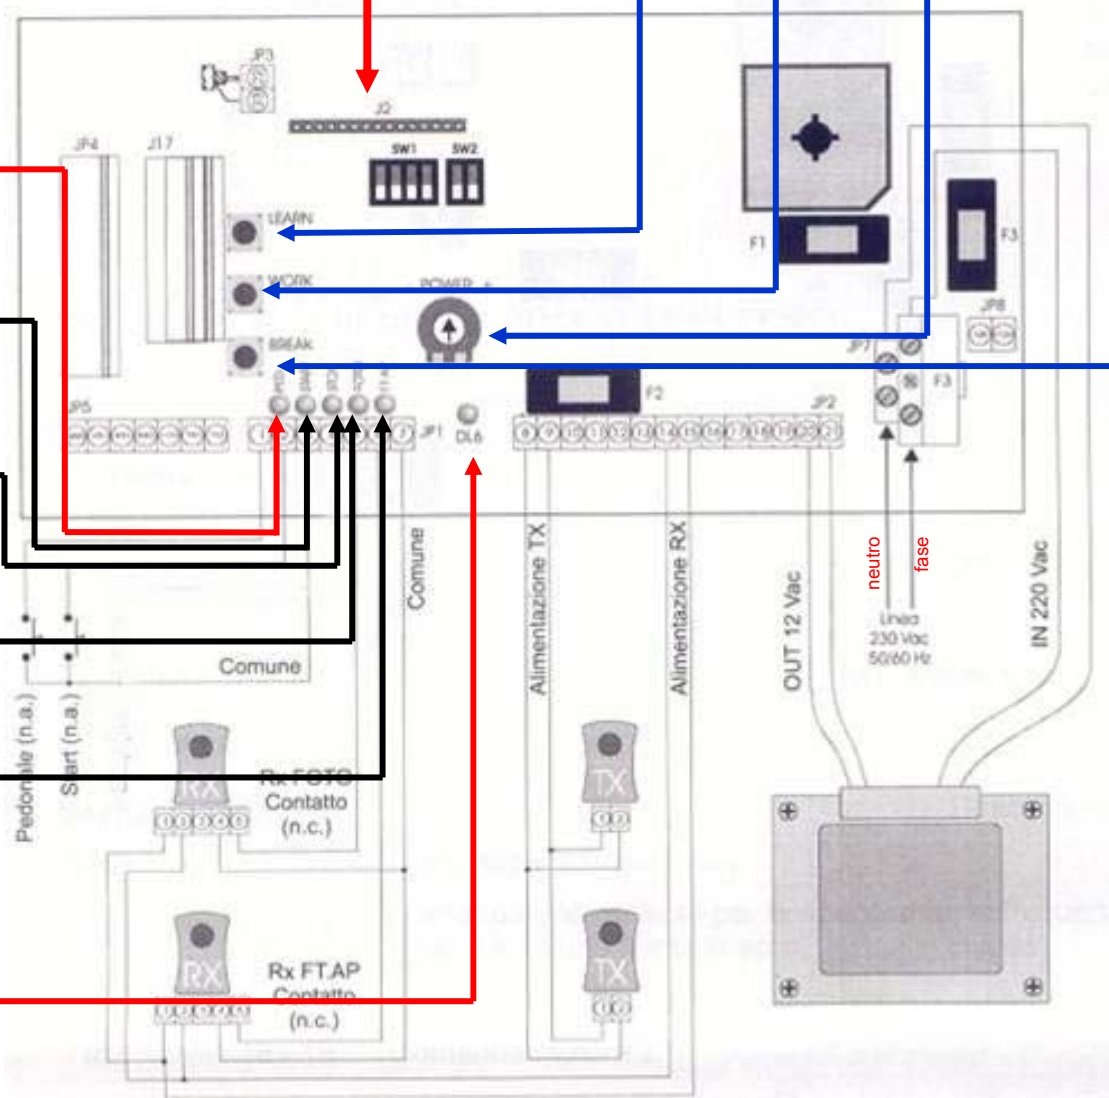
JP3
J2
SW1
SW2
JP4
J17
LEARN
WORK
POWER
BREAK
F1
F3
JP8
JP7
F3
F2
JP5
JP1
DL6
JP2
neutro
fase
Linea
230 Vac
50/60 Hz
Comune
Alimentazione TX
Alimentazione RX
OUT 12 Vac
IN 220 Vac
Comune
Pedonale (n.a.)
Start (n.a.)
RX
Rx FOTO
Contatto
(n.c.)
TX
RX
Rx FT.AP
Contatto
(n.c.)
TX